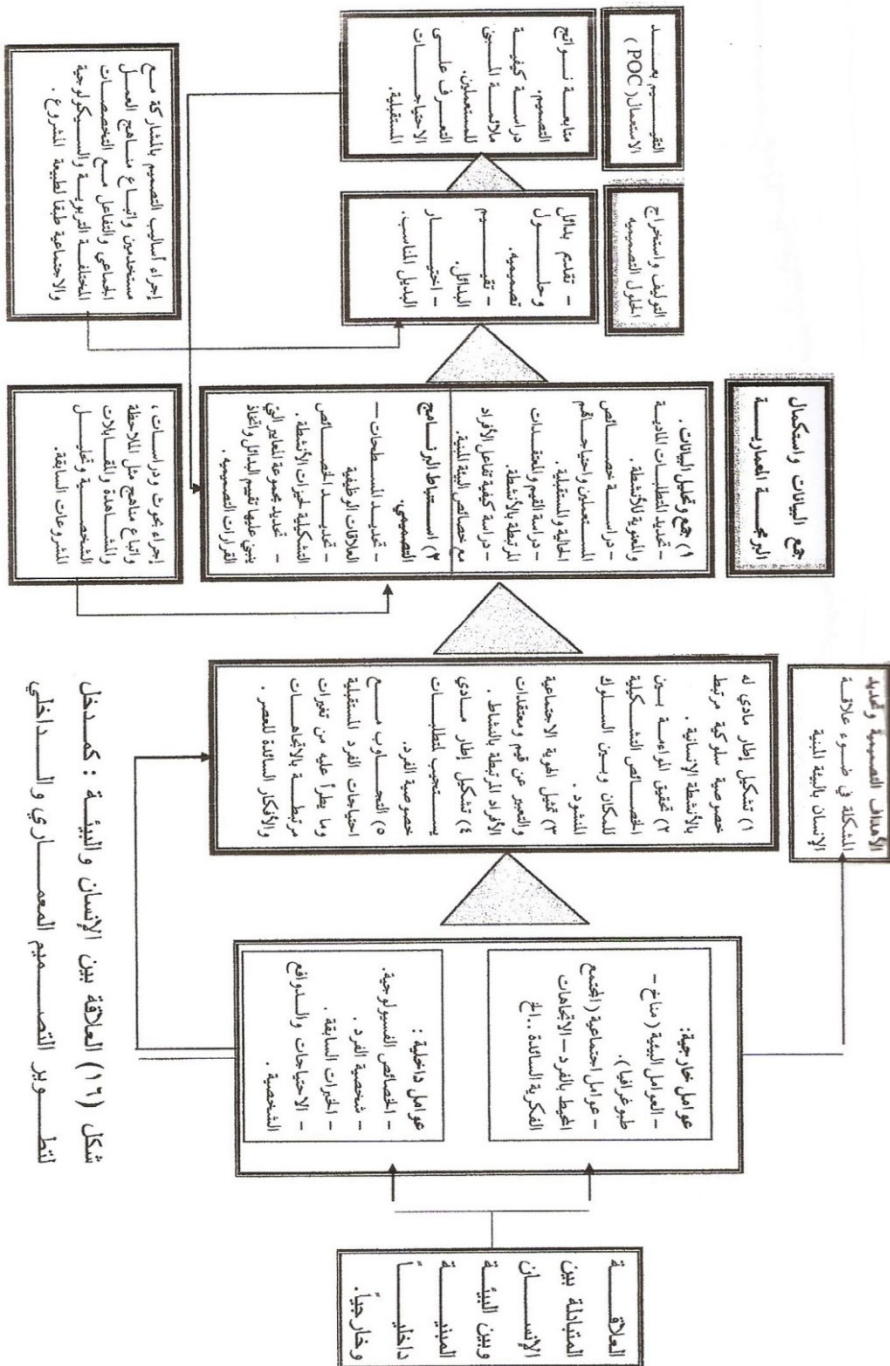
العلاقة المتبادلة بين الإنسان وبين البيئة المبنية داخلياً وخارجياً.

عوامل خارجية:
– العوامل البيئية (مناخ – طوبوغرافيا).
– عوامل اجتماعية (المجتمع المحيط بالفرد – الاتجاهات الفكرية السائدة ..الخ

عوامل داخلية:
– الخصائص السيكولوجية.
– شخصية الفرد.
– الخبرات السابقة.
– الاحتياجات والدوافع الشخصية.

الأهداف التصميمية وتحديد المشكلة في ضوء علاقة الإنسان بالبيئة المبنية

١) تشكيل إطار مادي له خصوصية سلوكية مرتبط بالأنشطة الإنسانية.
٢) تحقيق الدراسة بين الخصائص الشكلية للمكان وبين السلوك المنشود.
٣) تفعيل الهوية الاجتماعية والتعبير عن قيم ومعتقدات الأفراد المرتبطة بالنشاط.
٤) تشكيل إطار مبادئ يستجيب لمتطلبات خصوصية الفرد.
٥) التجاوب مع احتياجات الفرد المستقبلية وما يطرأ عليه من تغيرات مرتبطة بالاتجاهات والأفكار السائدة للعصر.

جمع البيانات واستكمال البرمجة المعمارية

١) جمع وتحليل البيانات.
– تحديد المتطلبات المادية والمعنوية للأنشطة.
– دراسة خصائص المستعملين واحتياجاتهم الحالية والمستقبلية.
– دراسة القيم والمعتقدات المرتبطة بالأنشطة.
– دراسة كيفية تفاعل الأفراد مع خصائص البيئة المبنية.
٢) استنباط البرنامج التصميمي.
– تحديد المسطحات–المعدلات الوظيفية.
– تحديد الخصائص الشكلية لفراغات الأنشطة.
– تحديد صورة المعايير التي يبنى عليها تقييم البدائل واتخاذ القرارات التصميمية.

إجراء بحوث ودراسات، واتباع مناهج مثل الملاحظة والمشاهدة والتحليل والفحص للتجارب السابقة.

التوليف واستخراج الحلول التصميمية

– تقديم بدائل وحلول تصميمية.
– تقييم البدائل.
– اختيار البديل المناسب.

إجراء أساليب التصميم بالمشاركة مع مستخدمين، والاستماع بمناهج العمل الجماعي والتفاعل مع التخصصات المختلفة التربوية والسيكولوجية والاجتماعية طبقا لطبيعة المشروع.

التقييم بعد الاستعمال (POC)

متابعة نتائج التصميم.
دراسة كيفية ملاءمة المبنى للمستعملين.
التعرف على الاحتياجات المستقبلية.

شكل (١٦) العلاقة بين الإنسان والبيئة: كمدخل لتطوير التصميم المعماري والداخلي